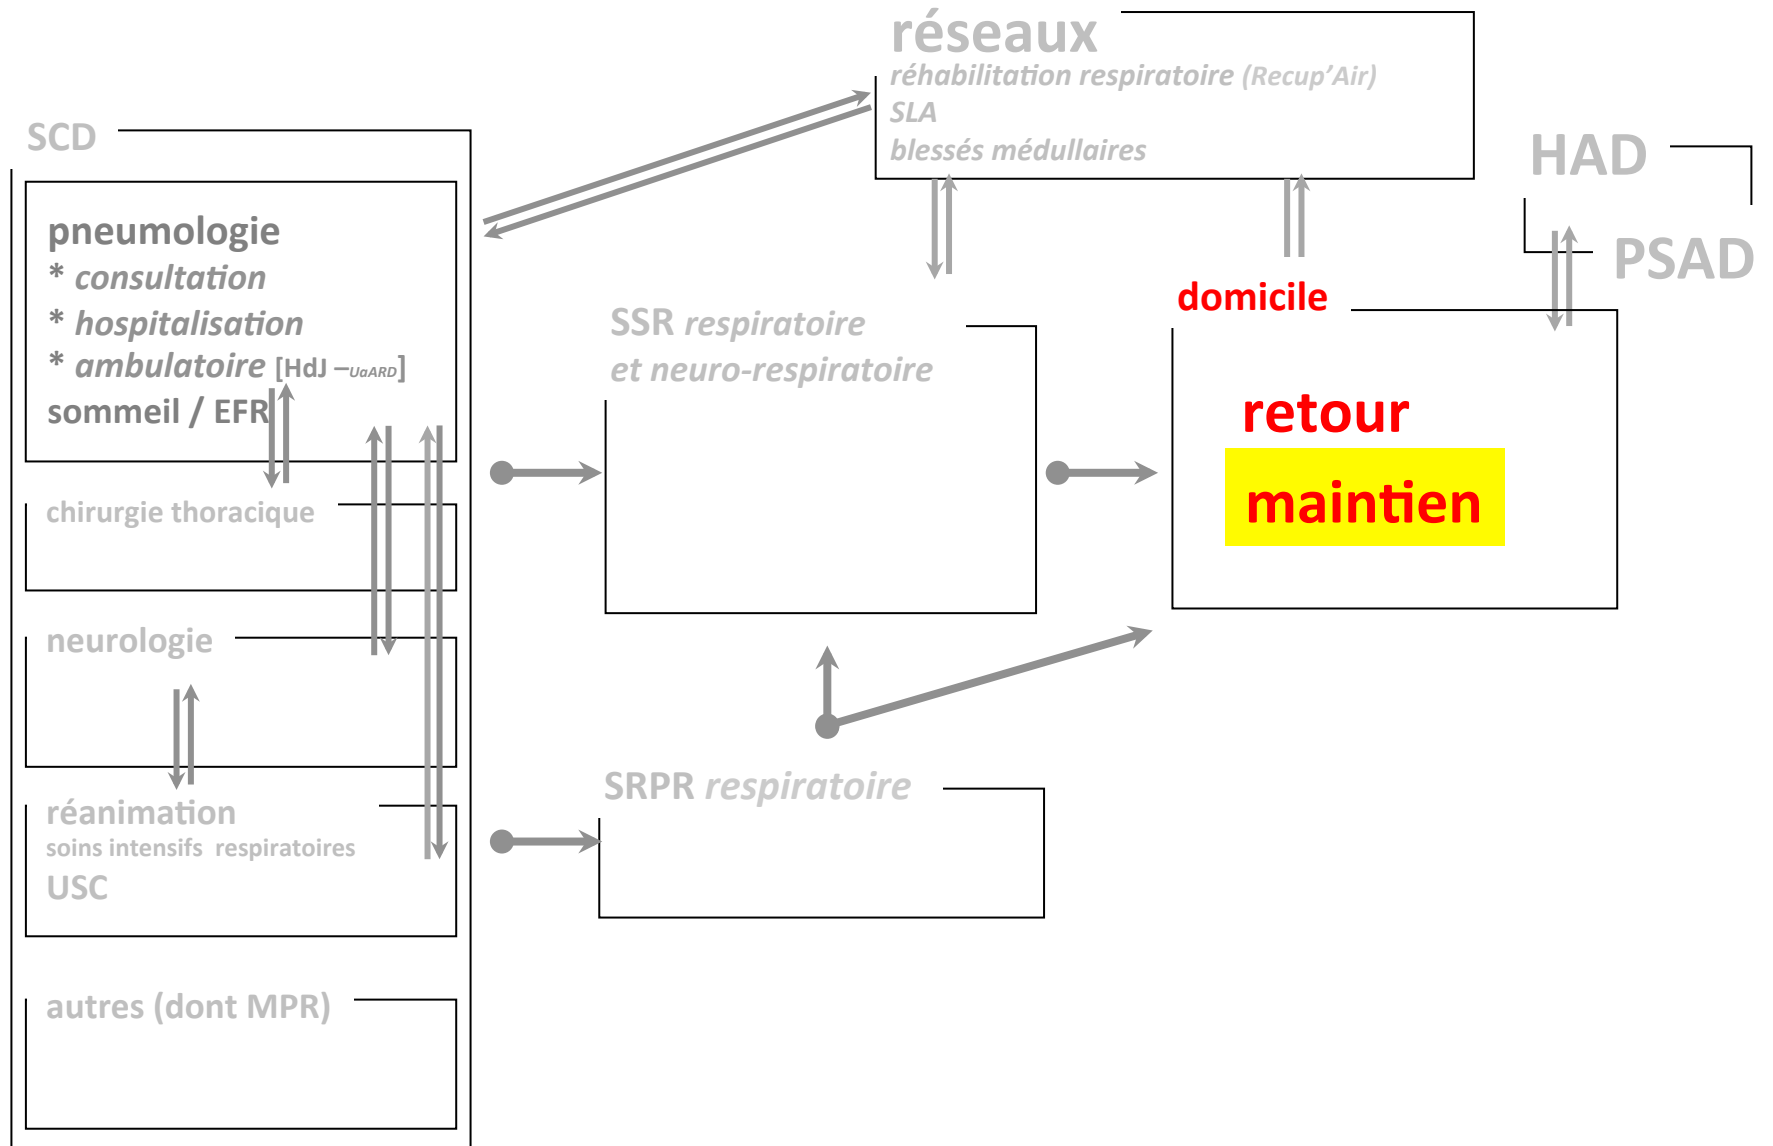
réseaux
réhabilitation respiratoire (Recup'Air)
SLA
blessés médullaires

HAD

PSAD

SCD

pneumologie
* consultation
* hospitalisation
* ambulatoire [HdJ – UaARD]
sommeil / EFR

chirurgie thoracique

neurologie

réanimation
soins intensifs respiratoires
USC

autres (dont MPR)

SSR respiratoire
et neuro-respiratoire

domicile

retour

maintien

SRPR respiratoire